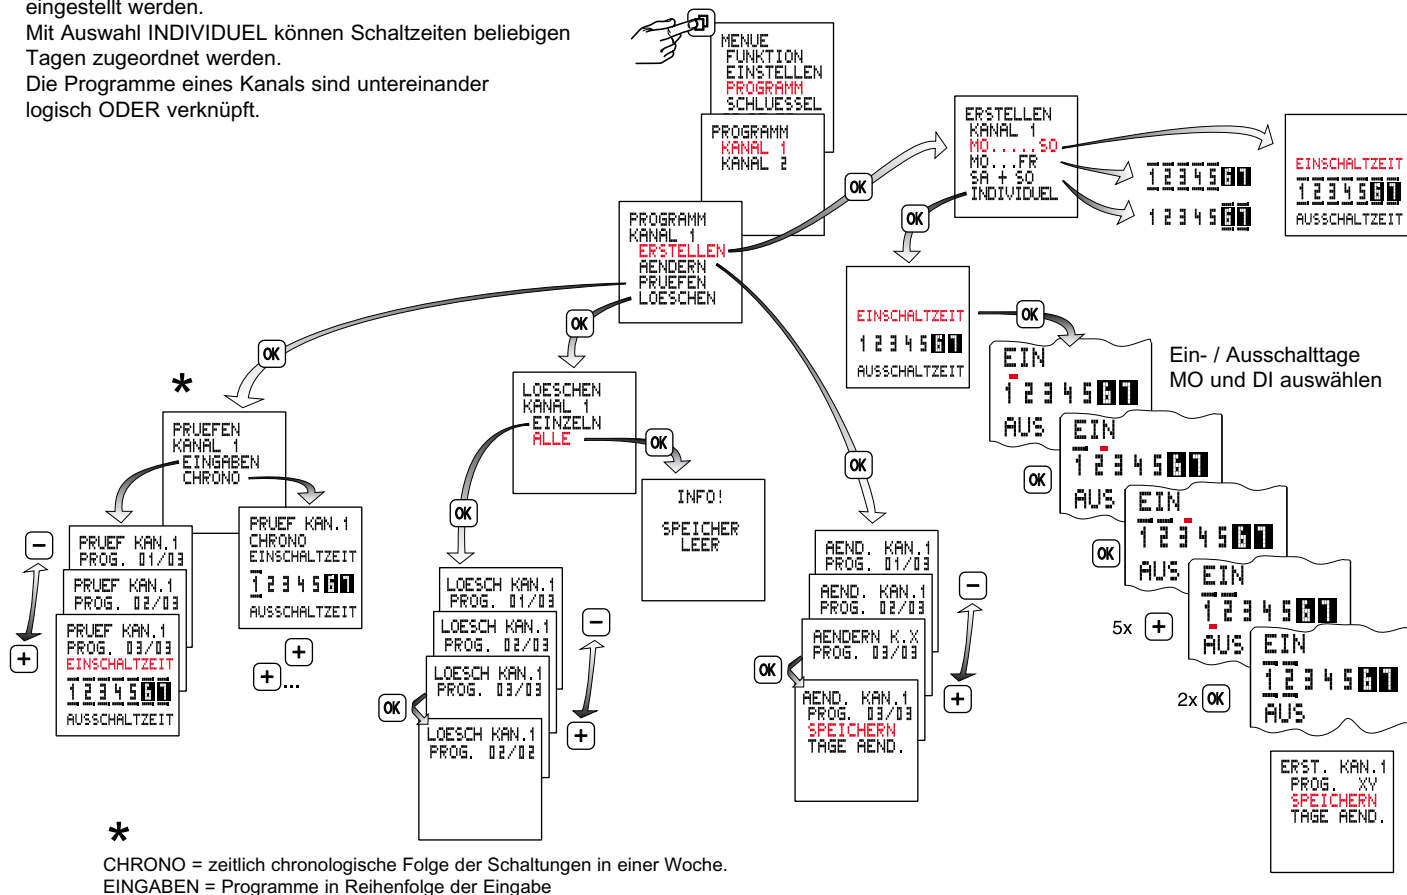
eingestellt werden.
Mit Auswahl INDIVIDUEL können Schaltzeiten beliebigen Tagen zugeordnet werden.
Die Programme eines Kanals sind untereinander logisch ODER verknüpft.

MENUE
FUNKTION
EINSTELLEN
PROGRAMM
SCHLUESSEL

PROGRAMM
KANAL 1
KANAL 2

PROGRAMM
KANAL 1
ERSTELLEN
AENDERN
PRUEFEN
LOESCHEN

OK

ERSTELLEN
KANAL 1
MO.....SO
MO...FR
SA + SO
INDIVIDUEL

1 2 3 4 5 6 7

1 2 3 4 5 6 7

EINSCHALTZEIT
1 2 3 4 5 6 7
AUSSCHALTZEIT

OK

EINSCHALTZEIT
1 2 3 4 5 6 7
AUSSCHALTZEIT

OK

EIN
1 2 3 4 5 6 7
AUS

Ein- / Ausschalttage MO und DI auswählen

EIN
1 2 3 4 5 6 7
AUS

OK

EIN
1 2 3 4 5 6 7
AUS

OK

EIN
1 2 3 4 5 6 7
AUS

5x +

EIN
1 2 3 4 5 6 7
AUS

2x OK

ERST. KAN.1
PROG. XY
SPEICHERN
TAGE AEND.

OK

*

PRUEFEN
KANAL 1
EINGABEN
CHRONO

−

PRUEF KAN.1
PROG. 01/03

PRUEF KAN.1
PROG. 02/03

PRUEF KAN.1
PROG. 03/03
EINSCHALTZEIT
1 2 3 4 5 6 7
AUSSCHALTZEIT

+

PRUEF KAN.1
CHRONO
EINSCHALTZEIT
1 2 3 4 5 6 7
AUSSCHALTZEIT

+
+...

OK

LOESCHEN
KANAL 1
EINZELN
ALLE

OK

INFO!
SPEICHER
LEER

OK

LOESCH KAN.1
PROG. 01/03

LOESCH KAN.1
PROG. 02/03

LOESCH KAN.1
PROG. 03/03

OK

LOESCH KAN.1
PROG. 02/02

−
+

OK

AEND. KAN.1
PROG. 01/03

AEND. KAN.1
PROG. 02/03

AENDERN K.X
PROG. 03/03

OK

AEND. KAN.1
PROG. 03/03
SPEICHERN
TAGE AEND.

−
+

*
CHRONO = zeitlich chronologische Folge der Schaltungen in einer Woche.
EINGABEN = Programme in Reihenfolge der Eingabe